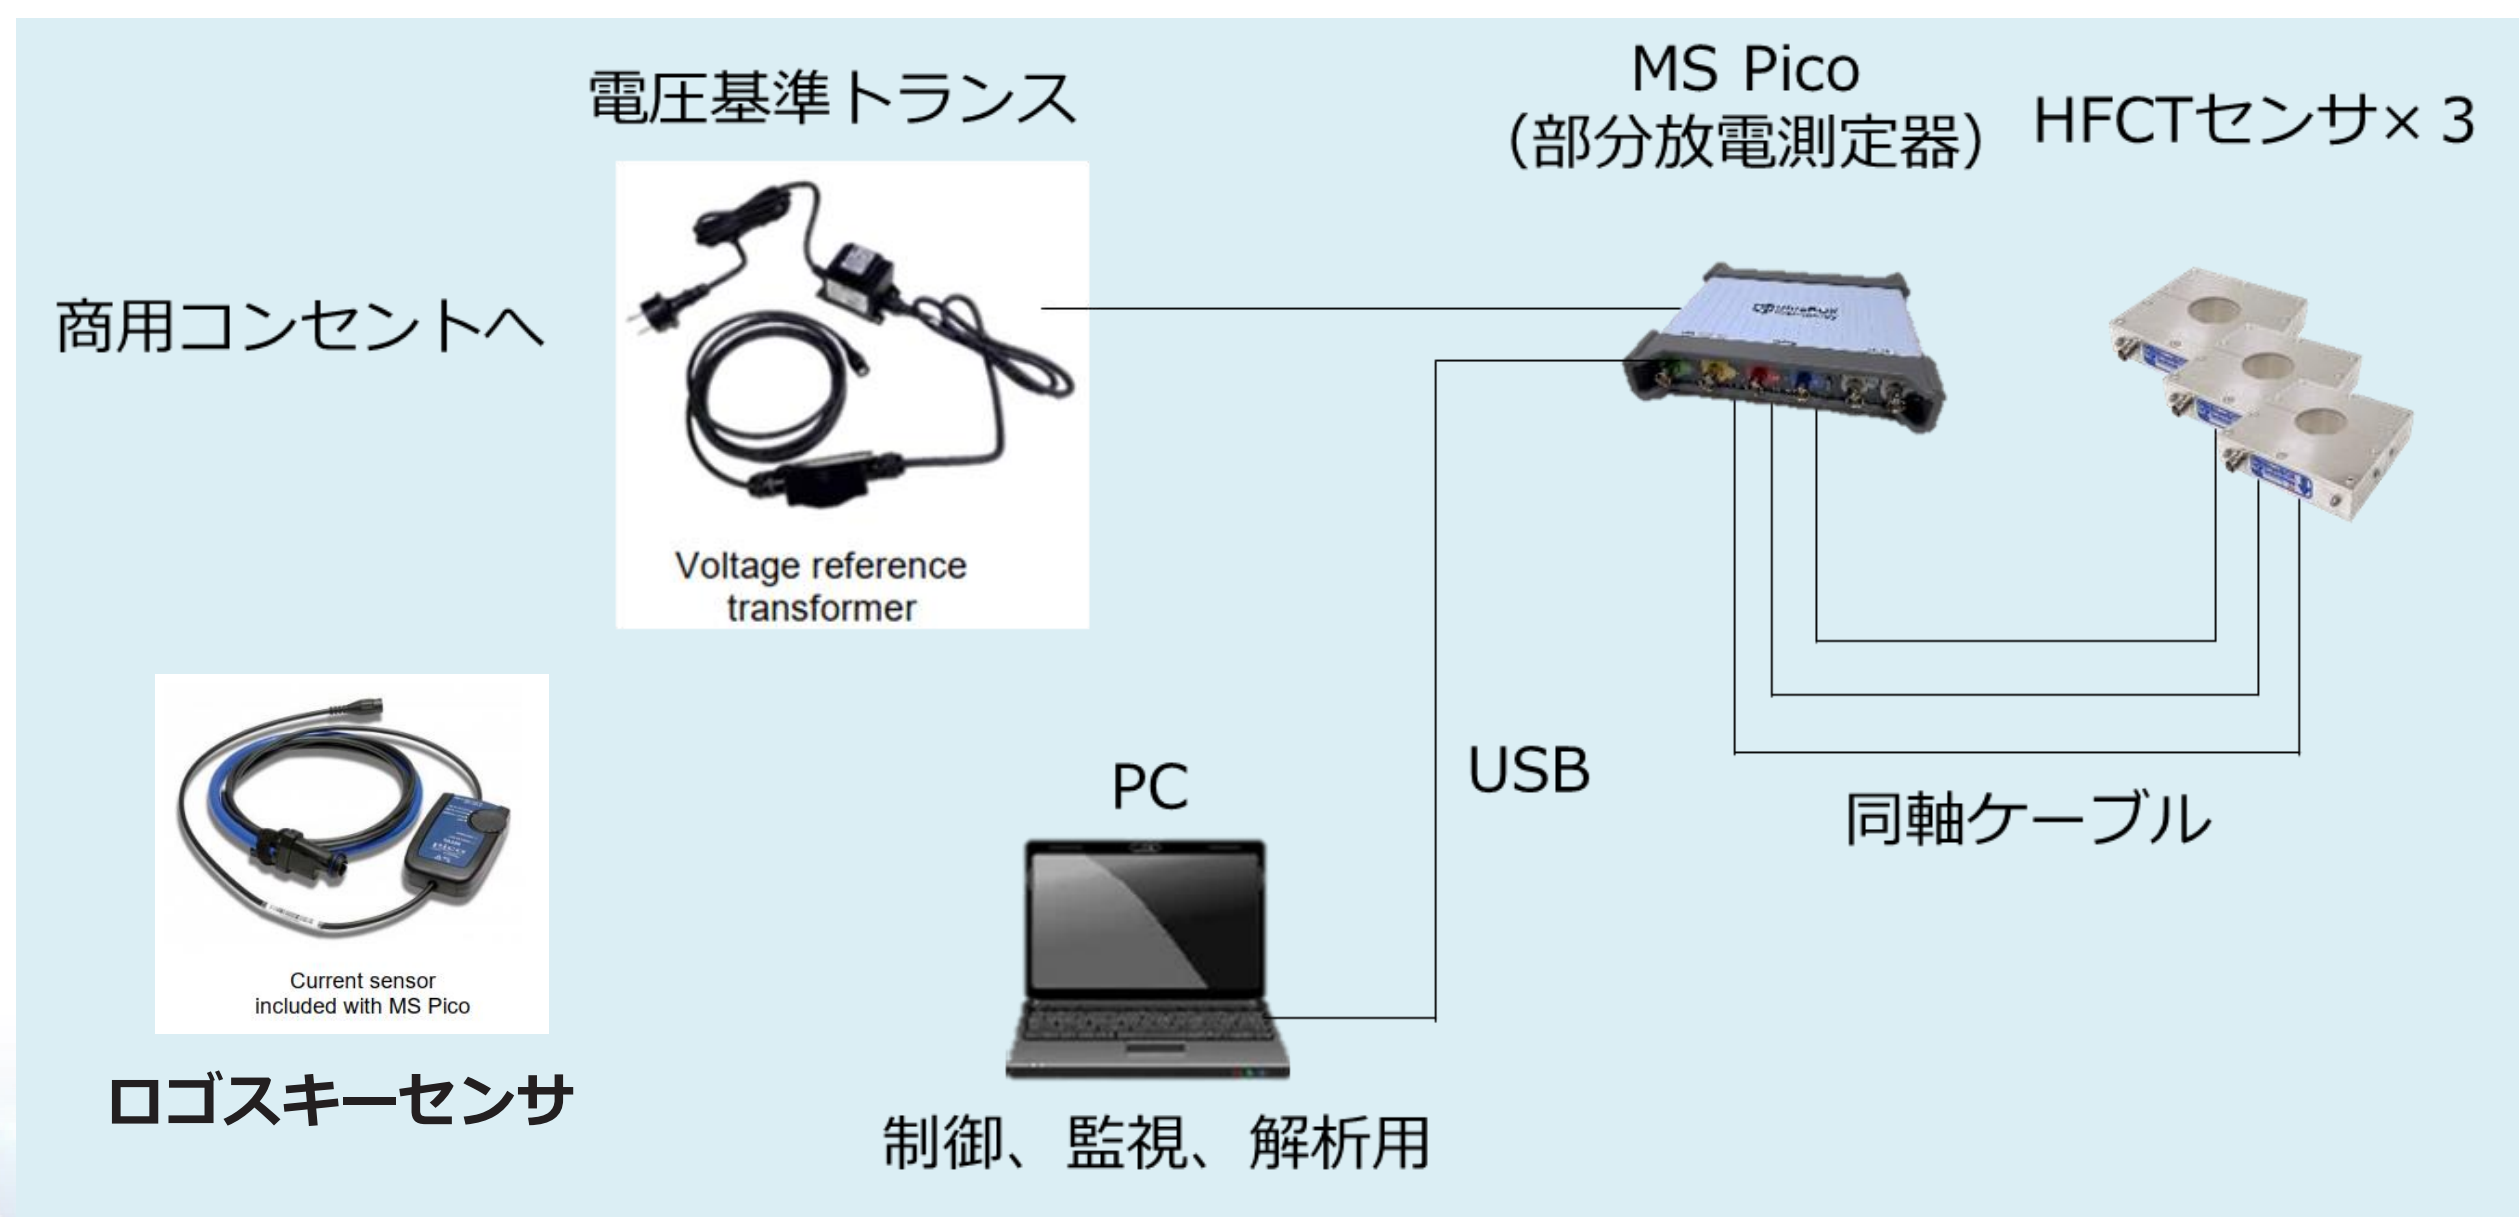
電圧基準トランス

MS Pico
(部分放電測定器)

HFCTセンサ× 3

商用コンセントへ

Voltage reference transformer

Current sensor included with MS Pico

ロゴスキーセンサ

PC

USB

同軸ケーブル

制御、監視、解析用